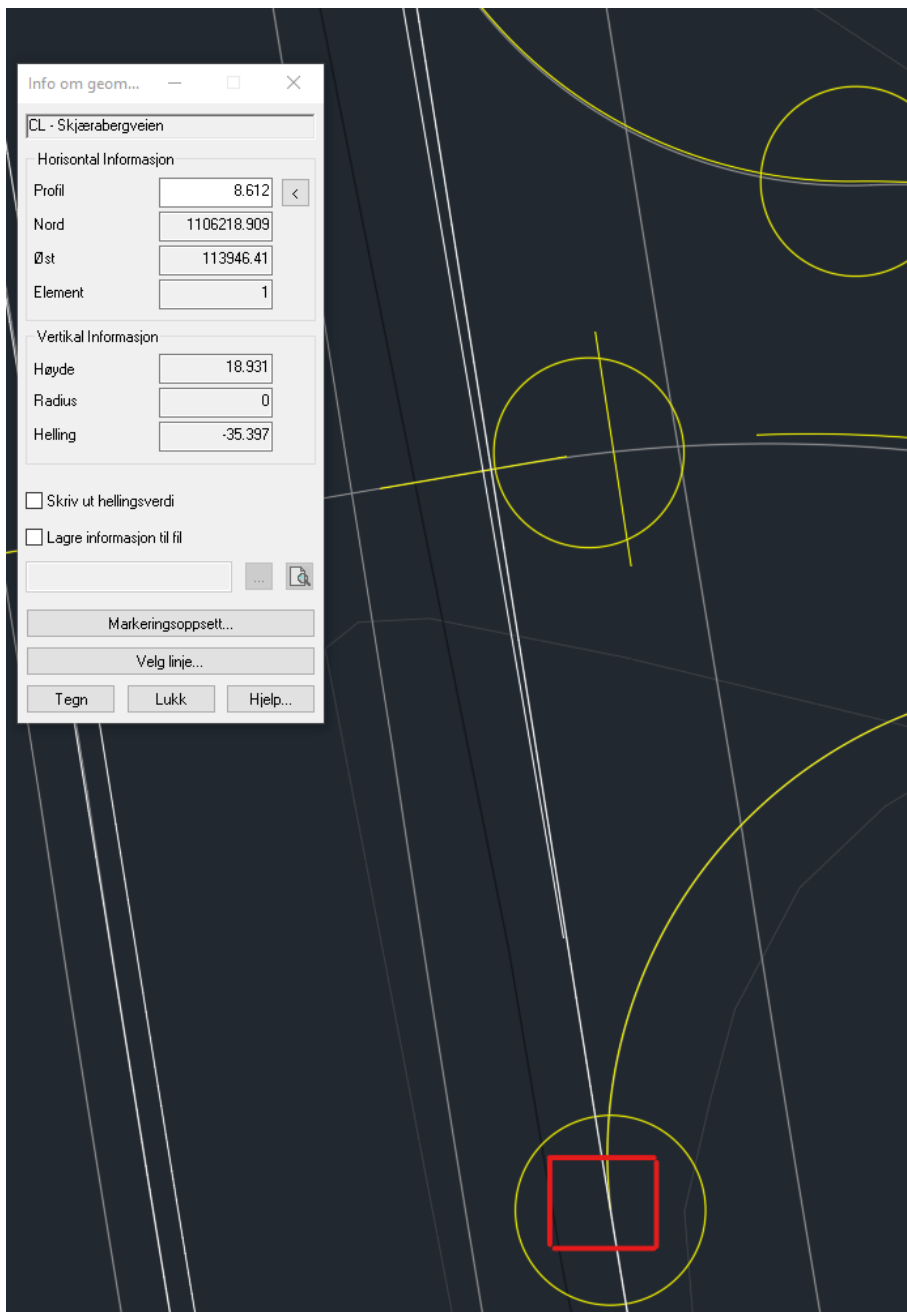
Info om geom...

CL - Skjærabergveien

Horisontal Informasjon

| | |
|---|---|
| Profil | 8.612 |
| Nord | 1106218.909 |
| Øst | 113946.41 |
| Element | 1 |

<

Vertikal Informasjon

| | |
|---|---|
| Høyde | 18.931 |
| Radius | 0 |
| Helling | -35.397 |

Skriv ut hellingsverdi

Lagre informasjon til fil

...

Markeringsoppsett...

Velg linje...

Tegn

Lukk

Hjelp...